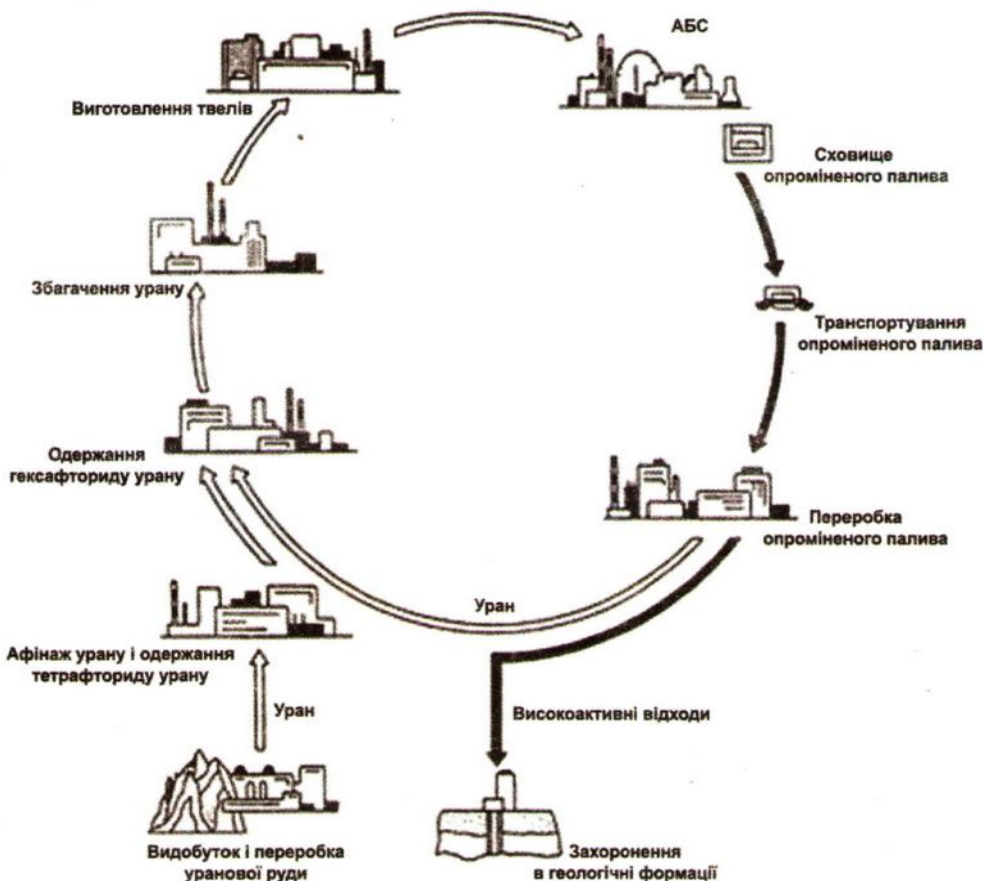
АБС

Виготовлення твелів

Сховище опроміненого палива

Збагачення урану

Транспортування опроміненого палива

Одержання гексафториду урану

Переробка опроміненого палива

Уран

Афінаж урану і одержання тетрафториду урану

Уран

Високоактивні відходи

Видобуток і переробка уранової руди

Захоронення в геологічні формації